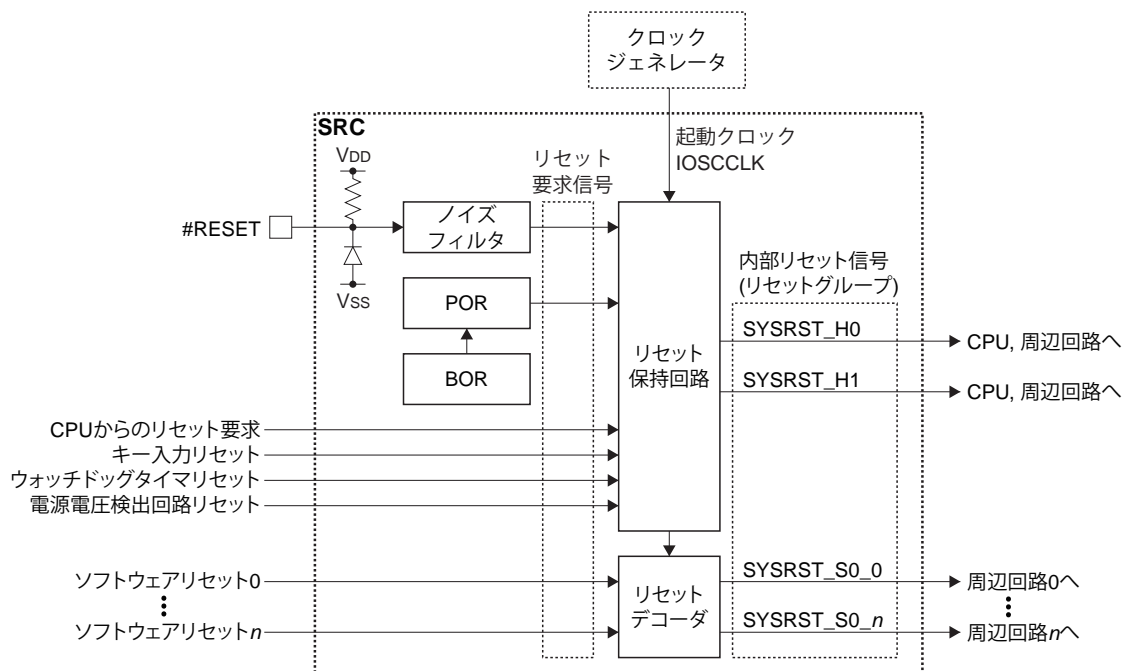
クロック
ジェネレータ

SRC

起動クロック
IOSCCLK

$V_{DD}$

$V_{SS}$

リセット
要求信号

#RESET

ノイズ
フィルタ

POR

BOR

リセット
保持回路

内部リセット信号
(リセットグループ)

SYSRST_H0

SYSRST_H1

CPU, 周辺回路へ

CPU, 周辺回路へ

CPUからのリセット要求
キー入力リセット
ウォッチドッグタイマリセット
電源電圧検出回路リセット

ソフトウェアリセット0
⋮
ソフトウェアリセット$n$

リセット
デコーダ

SYSRST_S0_0

SYSRST_S0_$n$

周辺回路0へ
⋮
周辺回路$n$へ